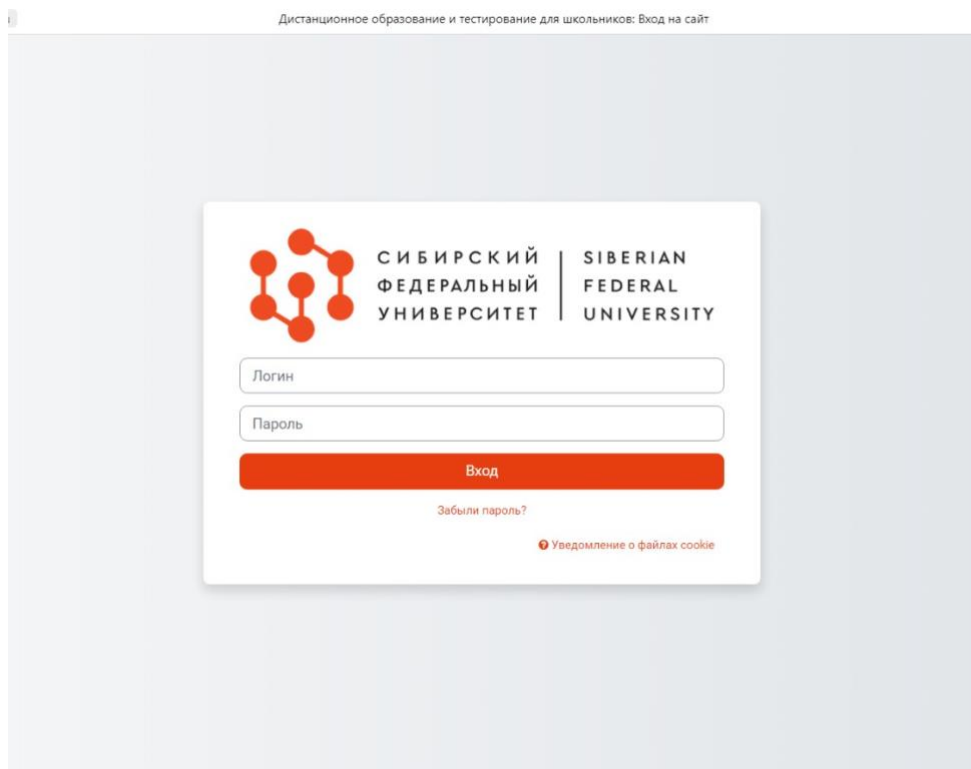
Дистанционное образование и тестирование для школьников: Вход на сайт

СИБИРСКИЙ ФЕДЕРАЛЬНЫЙ УНИВЕРСИТЕТ | SIBERIAN FEDERAL UNIVERSITY

Логин

Пароль

Вход

Забыли пароль?

Уведомление о файлах cookie